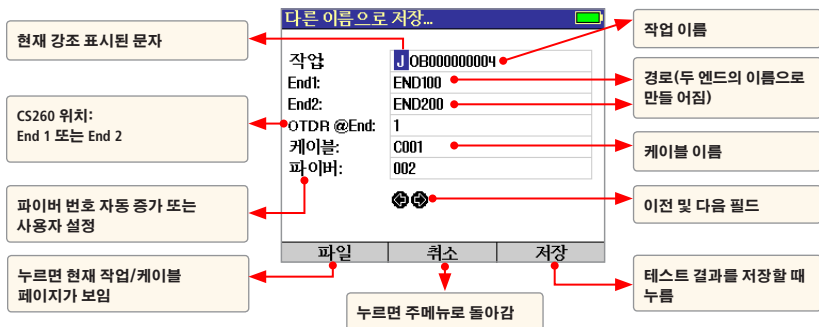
현재 강조 표시된 문자

CS260 위치:
End 1 또는 End 2

파이버 번호 자동 증가 또는 사용자 설정

누르면 현재 작업/케이블 페이지가 보임

다른 이름으로 저장...

| | |
|---|---|
| 작업: | JOB000000004 |
| End1: | END100 |
| End2: | END200 |
| OTDR @End: | 1 |
| 케이블: | C001 |
| 파이버: | 002 |

파일 | 취소 | 저장

누르면 주메뉴로 돌아감

작업 이름

경로(두 엔드의 이름으로 만들 어짐)

케이블 이름

이전 및 다음 필드

테스트 결과를 저장할 때 누름